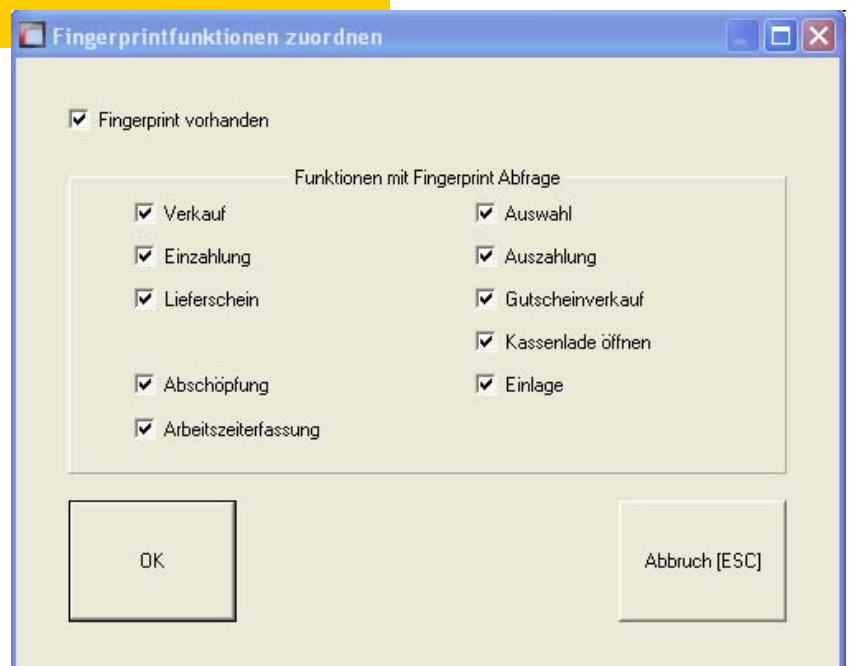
Fingerprintfunktionen zuordnen

Fingerprint vorhanden

Funktionen mit Fingerprint Abfrage

Verkauf

Einzahlung

Lieferschein

Abschöpfung

Arbeitszeiterfassung

Auswahl

Auszahlung

Gutscheinverkauf

Kassenlade öffnen

Einlage

OK

Abbruch [ESC]